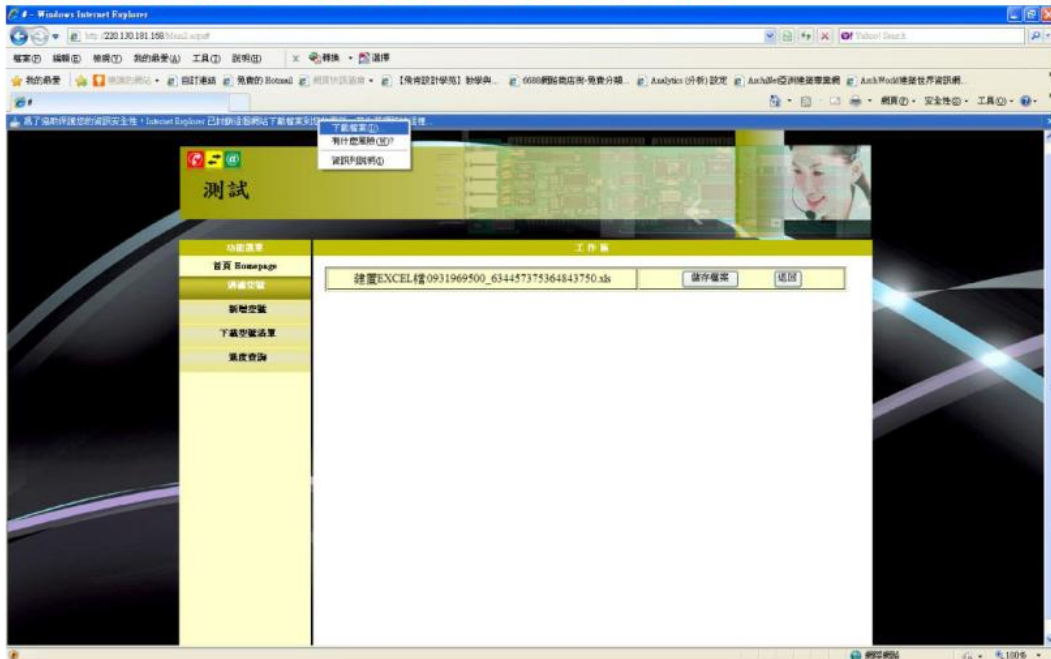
# - Windows Internet Explorer

http://220.130.181.168/Mail.aspx

Yahoo! Search

檔案(F) 編輯(E) 檢視(V) 我的最愛(A) 工具(T) 說明(H)

轉換 選擇

我的最愛 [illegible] 自訂連結 免費的 Hotmail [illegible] 【免費設計學苑】 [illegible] 6688網路商店街-免費分類 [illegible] Analytics (分析) 設定 ArchiMe亞洲建築專業網 ArchWorld建築世界資訊網

網頁(P) 安全性(S) 工具(O)

為了協助保護您的資訊安全性，Internet Explorer 已封鎖這個網站下載檔案到您的電腦。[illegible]

下載檔案(D)
有什麼風險(W)?
資訊列說明(I)

測試

功能選單

首頁 Homepage

通話空號

新增空號

下載空號清單

進度查詢

工作區

建置EXCEL檔0931969500_634457375364843750.xls

儲存檔案

返回

網際網路

100%